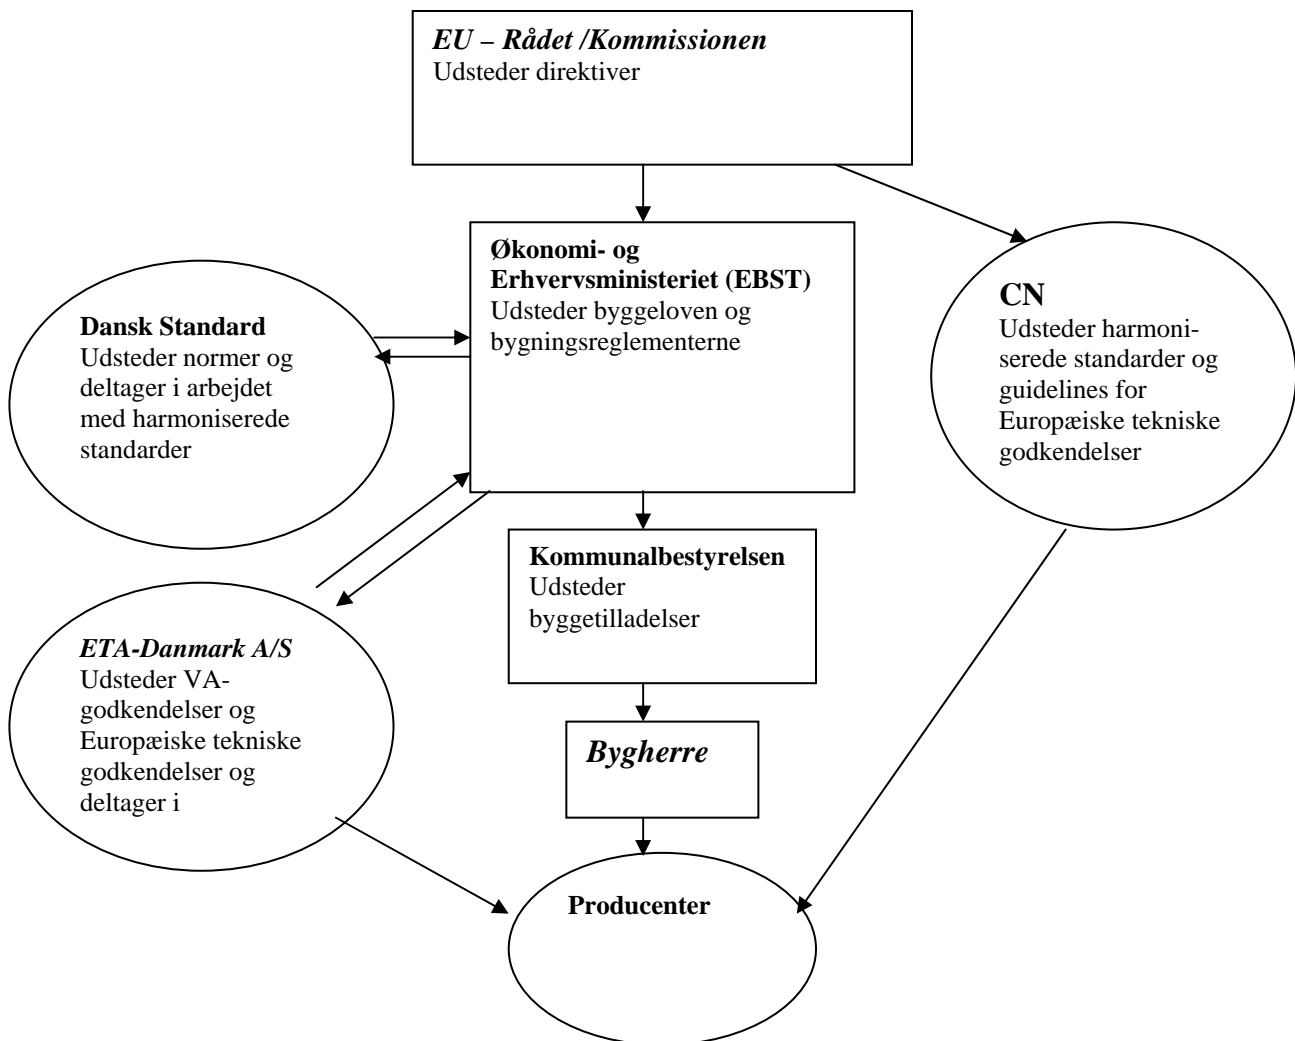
EU – Rådet /Kommissionen
Udsteder direktiver

Økonomi- og Erhvervsministeriet (EBST)
Udsteder byggeloven og bygningsreglementerne

Dansk Standard
Udsteder normer og deltager i arbejdet med harmoniserede standarder

CN
Udsteder harmoniserede standarder og guidelines for Europæiske tekniske godkendelser

Kommunalbestyrelsen
Udsteder byggetilladelser

ETA-Danmark A/S
Udsteder VA-godkendelser og Europæiske tekniske godkendelser og deltager i

Bygherre

Producenter